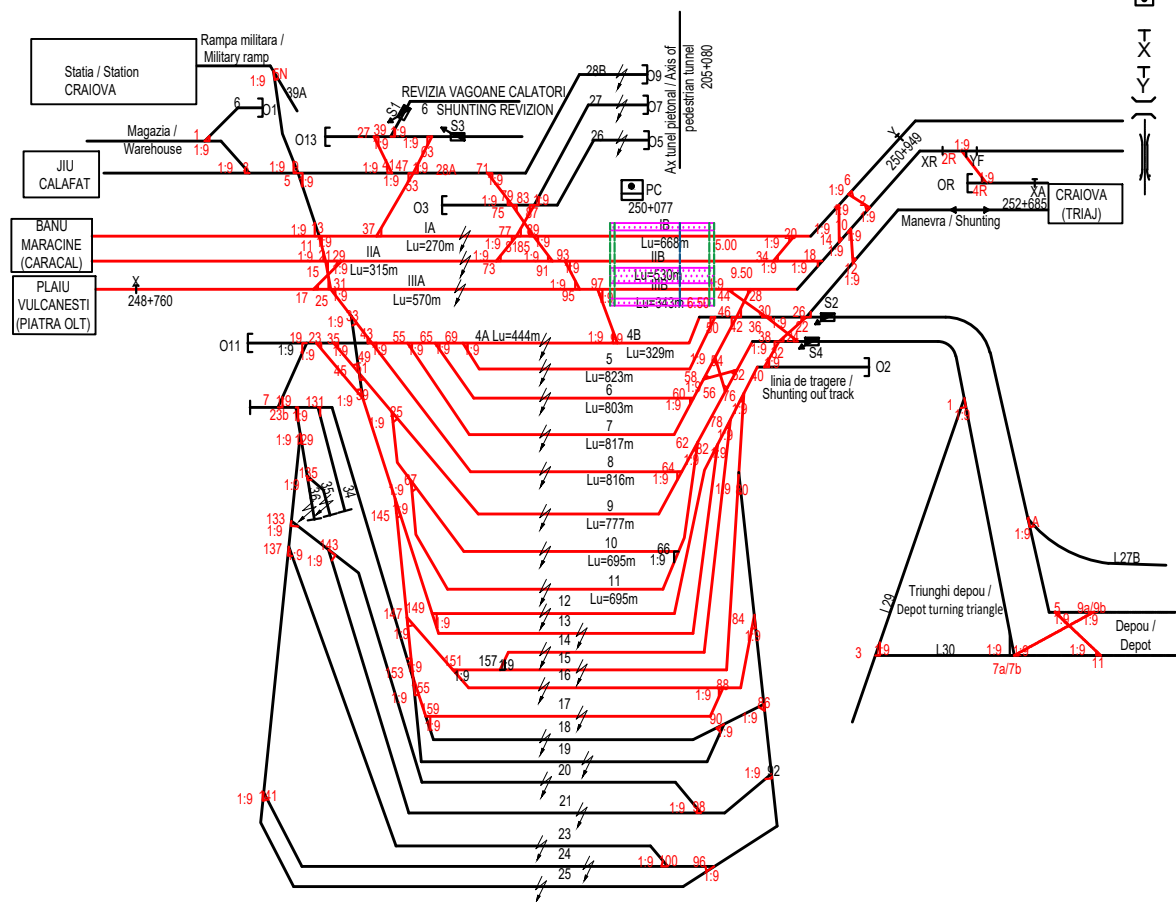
Statia / Station CRAIOVA

Rampa militara / Military ramp

JIU CALAFAT

Magazia / Warehouse

BANU MARACINE (CARACAL)

PLAIU VULCANESTI (PIATRA OLT)

REVIZIA VAGOANE CALATORI
SHUNTING REVIZION

Ax tunel pietonal / Axis of pedestrian tunnel
205+080

PC
250+077

CRAIOVA (TRIAJ)

Manevra / Shunting

250+949
252+685

248+760

XR
YF
OR
XA

S1
S2
S3
S4

O1
O2
O3
O5
O7
O9
O11
O13

IA
Lu=270m
IIA
Lu=315m
IIIA
Lu=570m

IB
Lu=668m
IIB
Lu=530m
IIIB
Lu=343m

5.00
9.50
6.50

4A Lu=444m
4B
Lu=329m
5
Lu=823m
6
Lu=803m
7
Lu=817m
8
Lu=816m
9
Lu=777m
10
Lu=695m
11
Lu=695m
12
13
14
15
16
17
18
19
20
21
23
24
25
26
27
28B

linia de tragere / Shunting out track

Triunghi depou / Depot turning triangle

Depou / Depot

L27B
L29
L30

1:9